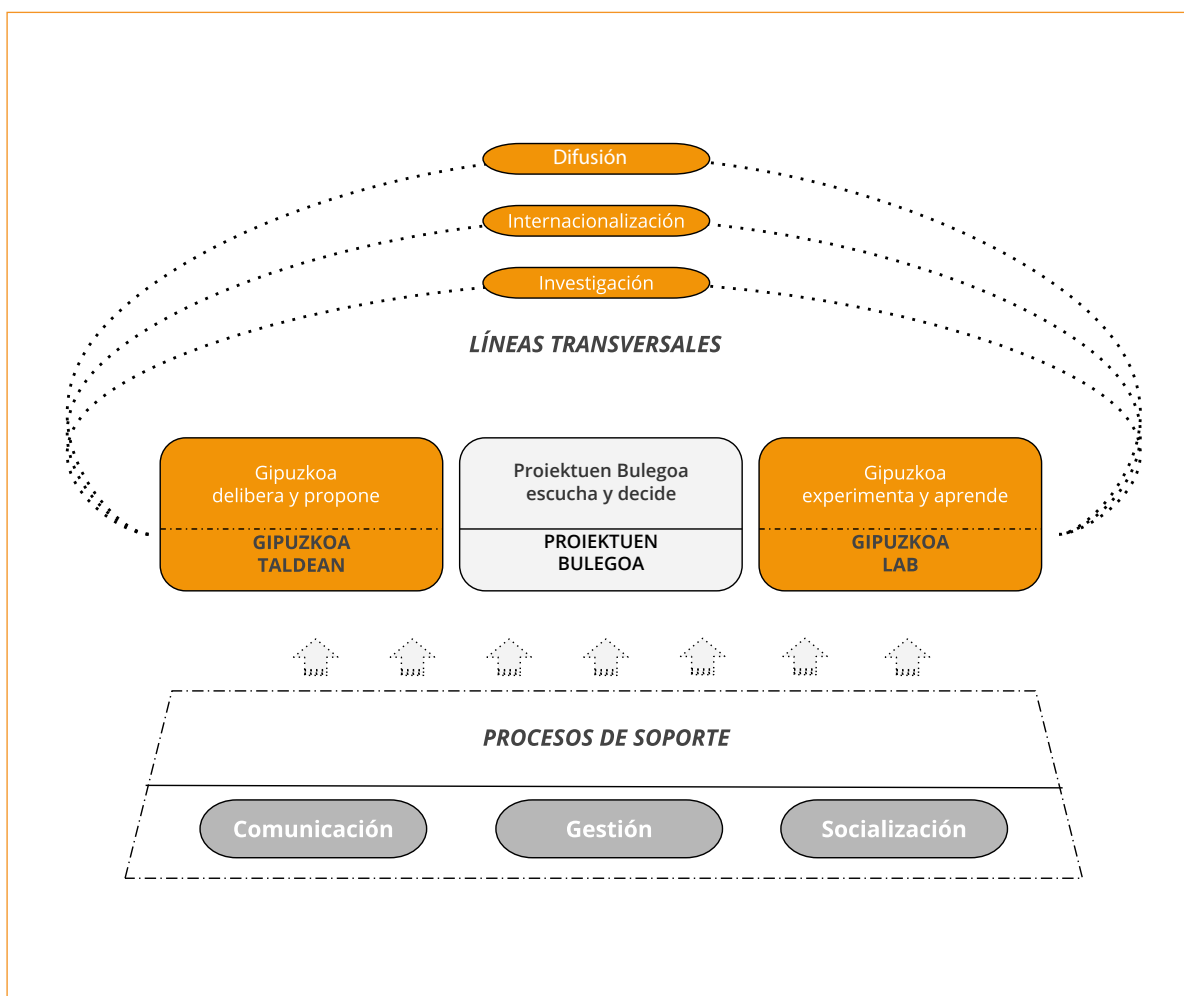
Difusión

Internacionalización

Investigación

LÍNEAS TRANSVERSALES

Gipuzkoa delibera y propone

GIPUZKOA TALDEAN

Proiektuen Bulegoa escucha y decide

PROIEKTUEN BULEGOA

Gipuzkoa experimenta y aprende

GIPUZKOA LAB

PROCESOS DE SOPORTE

Comunicación

Gestión

Socialización